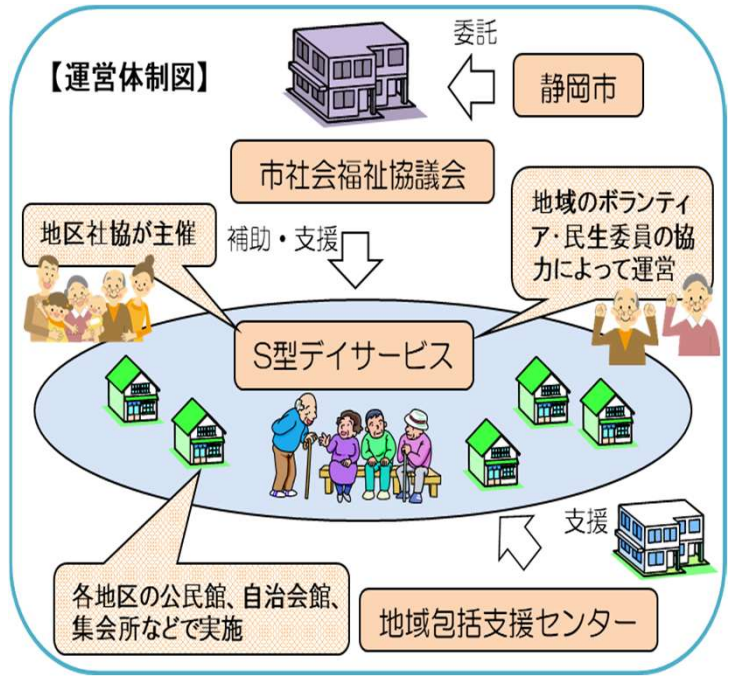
【運営体制図】

委託

静岡市

市社会福祉協議会

地区社協が主催

補助・支援

地域のボランティア・民生委員の協力によって運営

S型デイサービス

支援

各地区の公民館、自治会館、集会所などで実施

地域包括支援センター